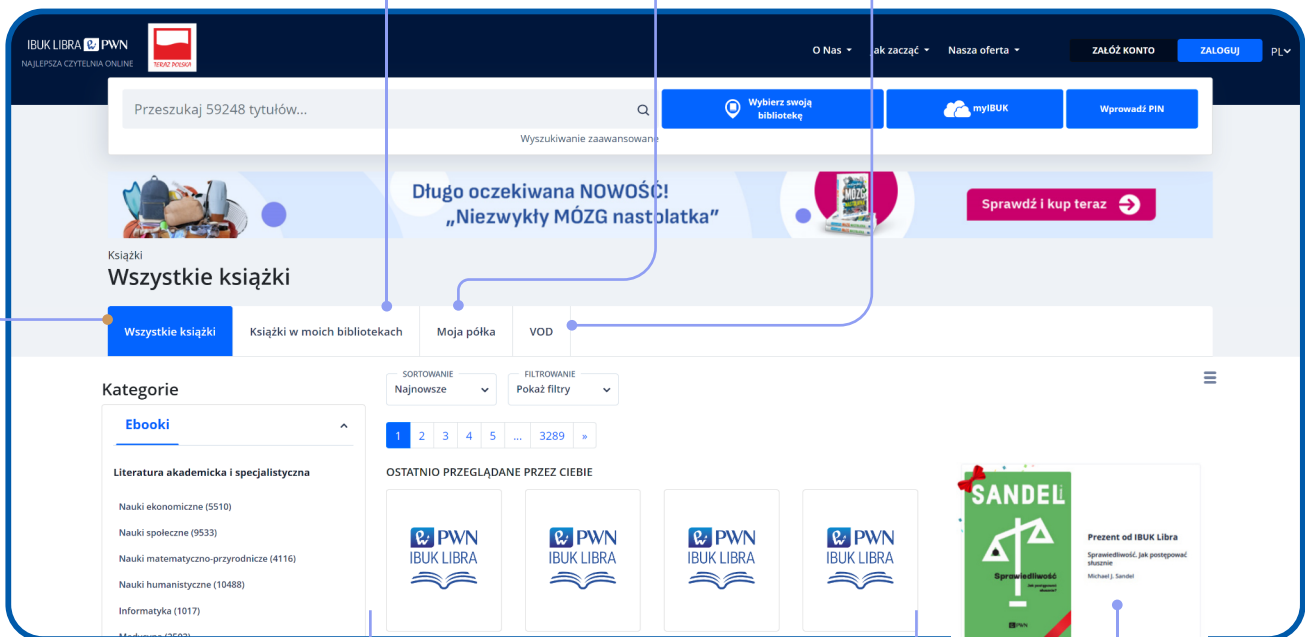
IBUK LIBRA PWN
NAJLEPSZA CZYTELNIA ONLINE
TERAZ POLSKA

O Nas ▾ Jak zacząć ▾ Nasza oferta ▾ ZAŁÓŻ KONTO ZALOGUJ PL

Przeszukaj 59248 tytułów...
Wyszukiwanie zaawansowane
Wybierz swoją bibliotekę
myIBUK
Wprowadź PIN

Długo oczekiwana NOWOŚĆ!
„Niezwykły MÓZG nastolatka"
Sprawdź i kup teraz

Książki
Wszystkie książki

Wszystkie książki | Książki w moich bibliotekach | Moja półka | VOD

Kategorie
Ebooki
Literatura akademicka i specjalistyczna
Nauki ekonomiczne (5510)
Nauki społeczne (9533)
Nauki matematyczno-przyrodnicze (4116)
Nauki humanistyczne (10488)
Informatyka (1017)
Medycyna (2592)

SORTOWANIE
Najnowsze
FILTROWANIE
Pokaż filtry

1 2 3 4 5 ... 3289 »

OSTATNIO PRZEGLĄDANE PRZEZ CIEBIE
PWN IBUK LIBRA
PWN IBUK LIBRA
PWN IBUK LIBRA
PWN IBUK LIBRA

SANDEL
Sprawiedliwość
Prezent od IBUK Libra
Sprawiedliwość. Jak postępować słusznie
Michael J. Sandel